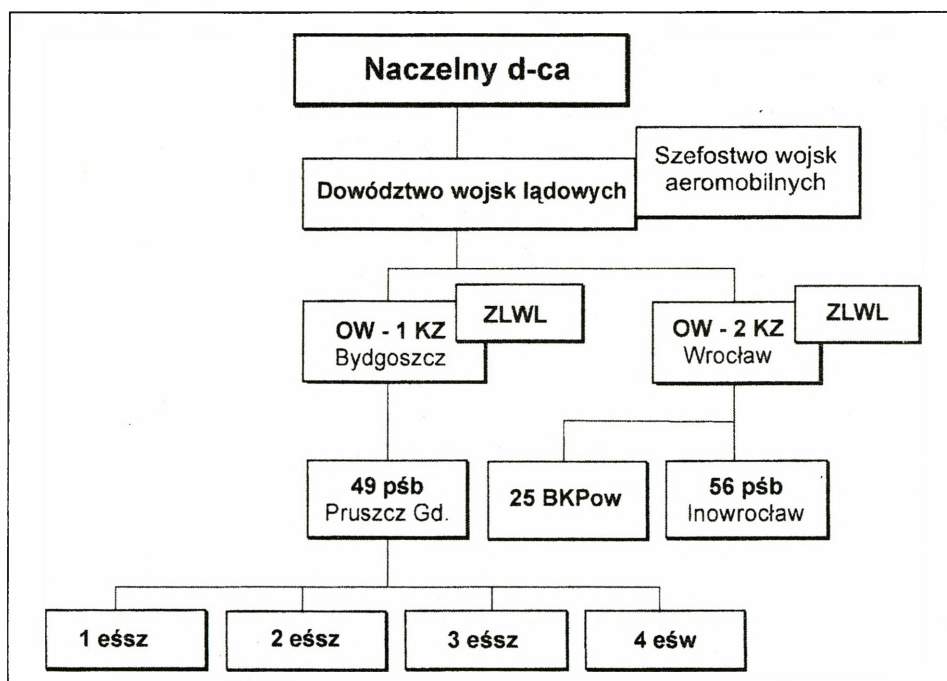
Naczelny d-ca

Dowództwo wojsk lądowych

Szefostwo wojsk aeromobilnych

OW - 1 KZ
Bydgoszcz

ZLWL

OW - 2 KZ
Wrocław

ZLWL

49 pśb
Pruszcz Gd.

25 BKPow

56 pśb
Inowrocław

1 eśsz

2 eśsz

3 eśsz

4 eśw